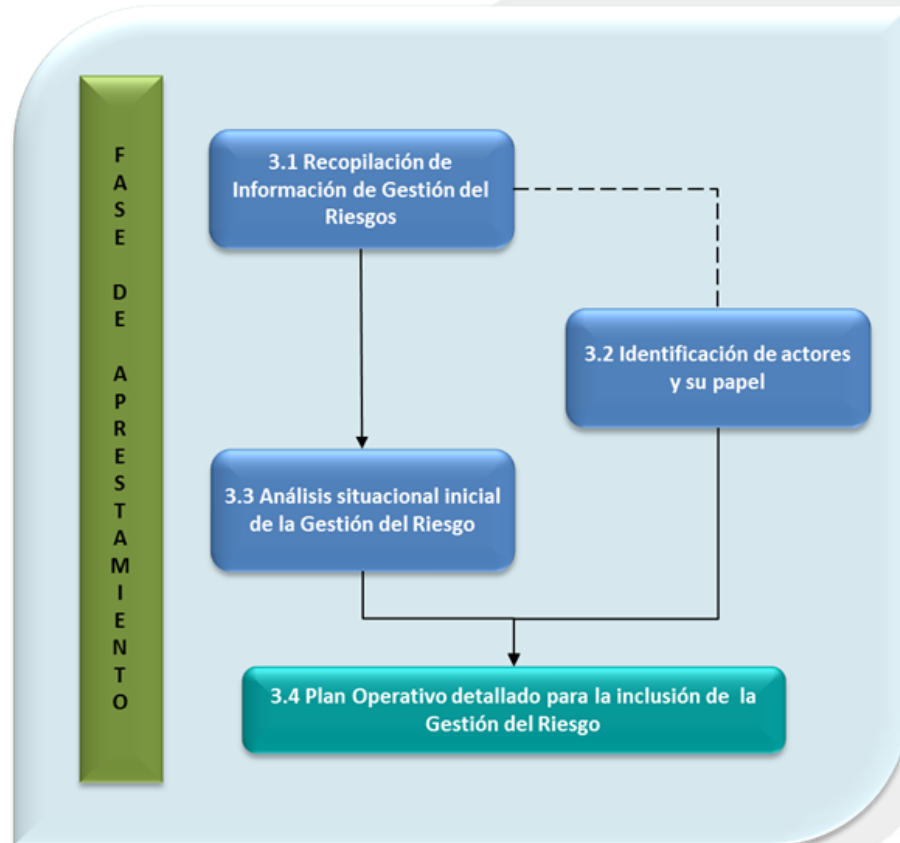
FASE DE APRESTAMIENTO

3.1 Recopilación de Información de Gestión del Riesgos

3.2 Identificación de actores y su papel

3.3 Análisis situacional inicial de la Gestión del Riesgo

3.4 Plan Operativo detallado para la inclusión de la Gestión del Riesgo